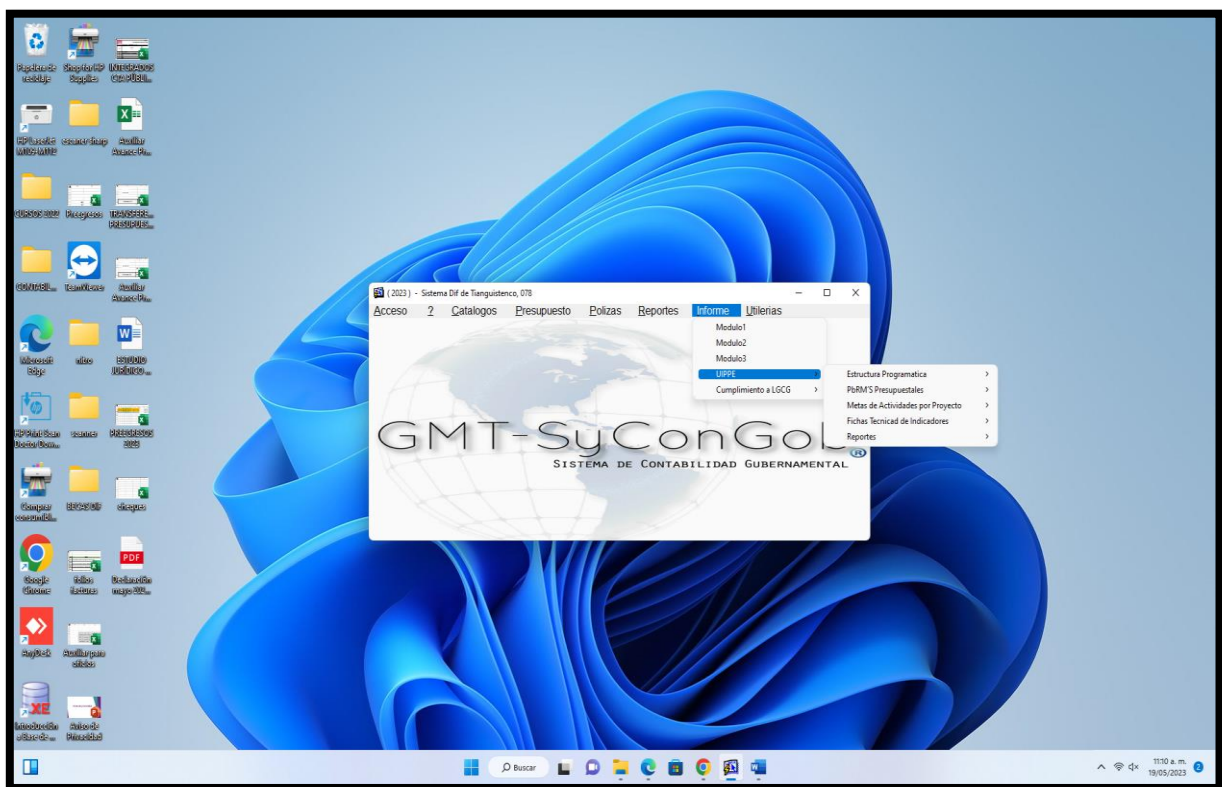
Papelera de reciclaje
Shop for HP Supplies
INTEGRADOS CTA PÚBLI...
HP LaserJet M1134 M1132
escaner sharp
Auxiliar Avance Pr...
CURSOS 2022
Progresos
TRANSFERE... PRESUPUES...
CONTABIL...
TeamViewer
Auxiliar Avance Pr...
Microsoft Edge
nitro
ESTUDIO JURÍDICO...
HP Print and Scan Doctor Down...
scanner
PRESUPUESTOS 2023
Comprar consumibl...
BECAS DIF
cheques
Google Chrome
folios facturas
Declaración mayo 202...
AnyDesk
Auxiliar para oficios
Introducción a Base de ...
Aviso de Privacidad

(2023) - Sistema Dif de Tianguistenco, 078
Acceso ? Catalogos Presupuesto Polizas Reportes Informe Utilerias
Modulo1
Modulo2
Modulo3
UIPPE
Cumplimiento a LGCG
Estructura Programatica
PbRM'S Presupuestales
Metas de Actividades por Proyecto
Fichas Tecnicad de Indicadores
Reportes
GMT-SyConGob
®
SISTEMA DE CONTABILIDAD GUBERNAMENTAL

Buscar
11:10 a. m.
19/05/2023
2